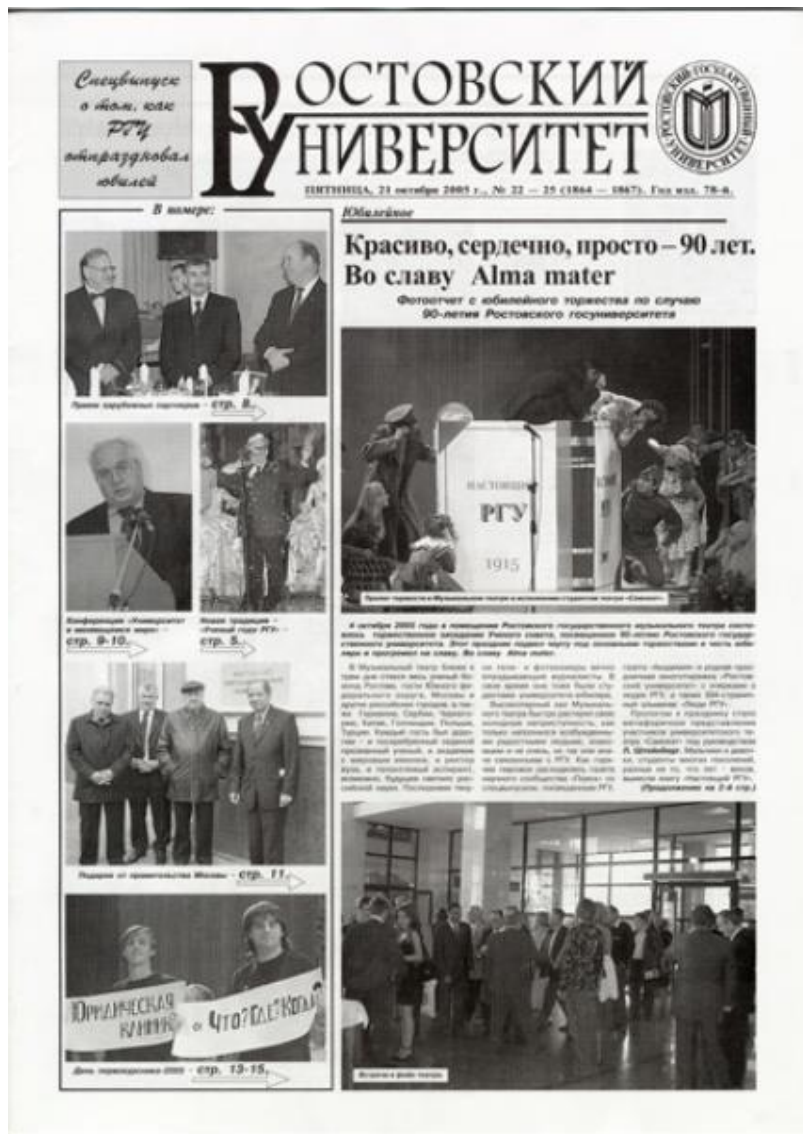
Спецвыпуск о том, как РГУ отпраздновал юбилей

РОСТОВСКИЙ УНИВЕРСИТЕТ

ПЯТНИЦА, 21 октября 2005 г., № 22 — 25 (1864 — 1867). Год изд. 78-й.

В номере:

Прием зарубежных партнеров – стр. 8.

Конференция «Университет в меняющемся мире» – стр. 9-10.

Новая традиция – «Почетный гость РГУ» – стр. 5.

Подарок от правительства Москвы – стр. 11.

День первокурсника-2005 – стр. 13-15.

ЮРИДИЧЕСКАЯ КЛИНИКА

Что? Где? Когда?

Юбилейное

Красиво, сердечно, просто – 90 лет. Во славу Alma mater

Фотоотчет с юбилейного торжества по случаю 90-летия Ростовского госуниверситета

НАСТОЯЩИЙ РГУ 1915

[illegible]

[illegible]

(Продолжение на 2-й стр.)

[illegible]